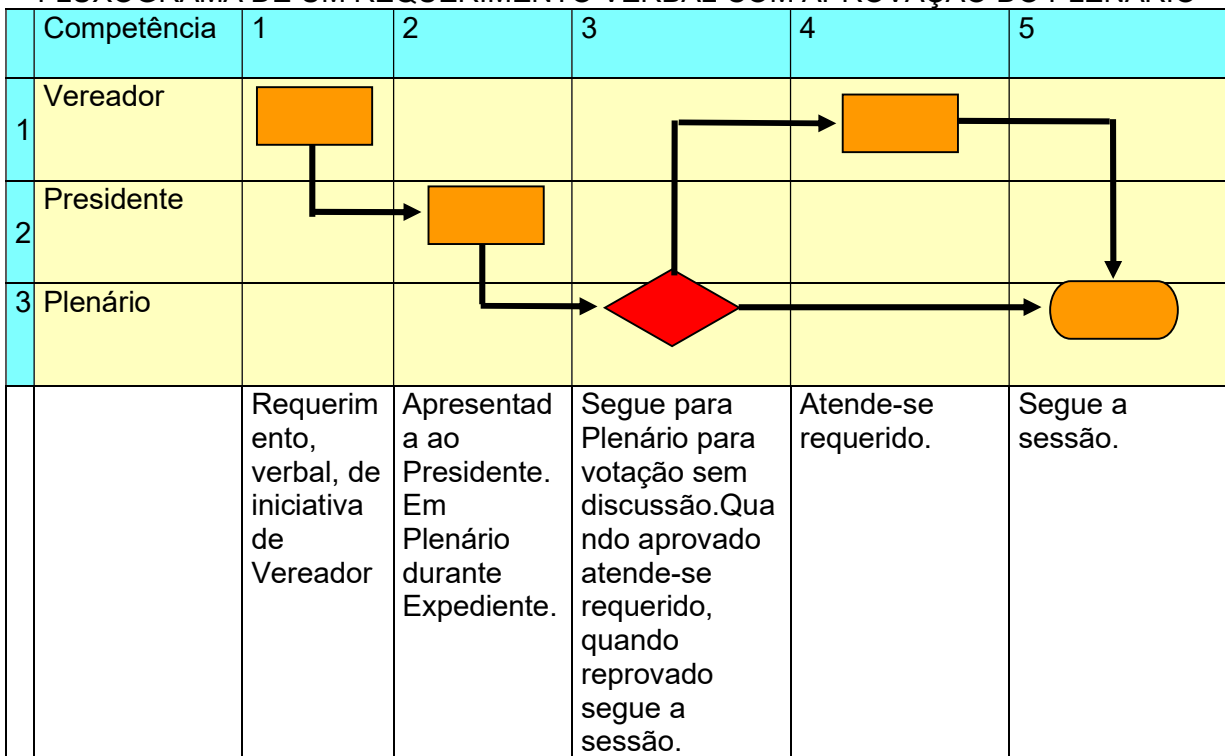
| | Competência | 1 | 2 | 3 | 4 | 5 |
|---|---|---|---|---|---|---|
| 1 | Vereador | | | | | |
| 2 | Presidente | | | | | |
| 3 | Plenário | | | | | |
| | | Requerimento, verbal, de iniciativa de Vereador | Apresentada ao Presidente. Em Plenário durante Expediente. | Segue para Plenário para votação sem discussão.Quando aprovado atende-se requerido, quando reprovado segue a sessão. | Atende-se requerido. | Segue a sessão. |